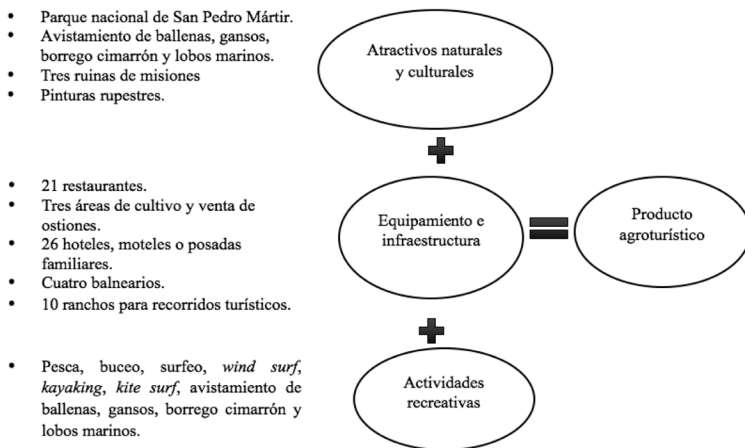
- Parque nacional de San Pedro Mártir.
- Avistamiento de ballenas, gansos, borrego cimarrón y lobos marinos.
- Tres ruinas de misiones
- Pinturas rupestres.

Atractivos naturales y culturales

- 21 restaurantes.
- Tres áreas de cultivo y venta de ostiones.
- 26 hoteles, moteles o posadas familiares.
- Cuatro balnearios.
- 10 ranchos para recorridos turísticos.

Equipamiento e infraestructura

Producto agroturístico

- Pesca, buceo, surfeo, *wind surf*, *kayaking*, *kite surf*, avistamiento de ballenas, gansos, borrego cimarrón y lobos marinos.

Actividades recreativas